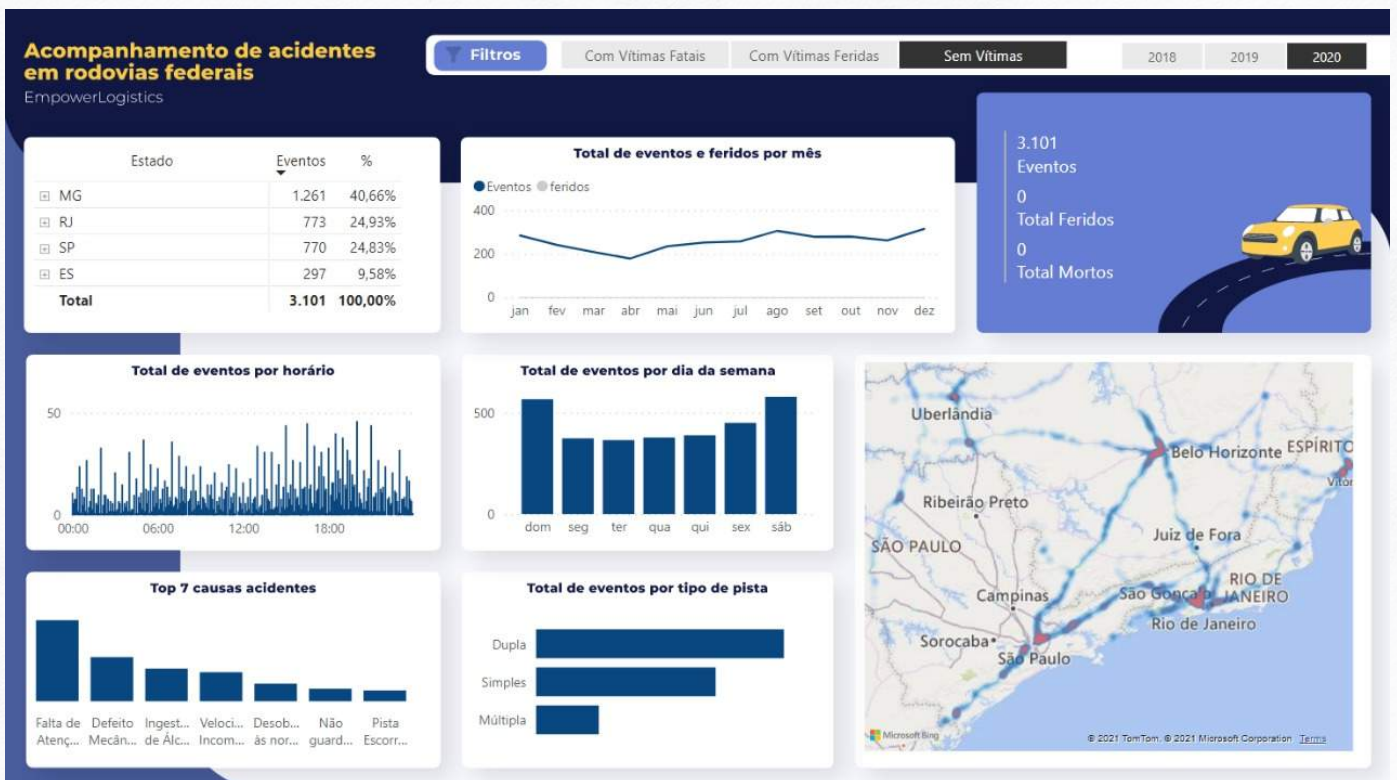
Acompanhamento de acidentes em rodovias federais
EmpowerLogistics

Filtros | Com Vítimas Fatais | Com Vítimas Feridas | Sem Vítimas | 2018 | 2019 | 2020

| Estado | Eventos | % |
|---|---|---|
| ⊞ MG | 1.261 | 40,66% |
| ⊞ RJ | 773 | 24,93% |
| ⊞ SP | 770 | 24,83% |
| ⊞ ES | 297 | 9,58% |
| Total | 3.101 | 100,00% |

Total de eventos e feridos por mês
Eventos feridos
400
200
0
jan fev mar abr mai jun jul ago set out nov dez

3.101
Eventos
0
Total Feridos
0
Total Mortos

Total de eventos por horário
50
0
00:00 06:00 12:00 18:00

Total de eventos por dia da semana
500
0
dom seg ter qua qui sex sáb

Uberlândia
Belo Horizonte
ESPÍRITO
Vitó
Ribeirão Preto
SÃO PAULO
Juiz de Fora
RIO DE JANEIRO
Campinas
São Gonçalo
Rio de Janeiro
Sorocaba
São Paulo
Microsoft Bing
© 2021 TomTom, © 2021 Microsoft Corporation Terms

Top 7 causas acidentes
Falta de Atenç... Defeito Mecân... Ingest... de Álc... Veloci... Incom... Desob... às nor... Não guard... Pista Escorr...

Total de eventos por tipo de pista
Dupla
Simples
Múltipla